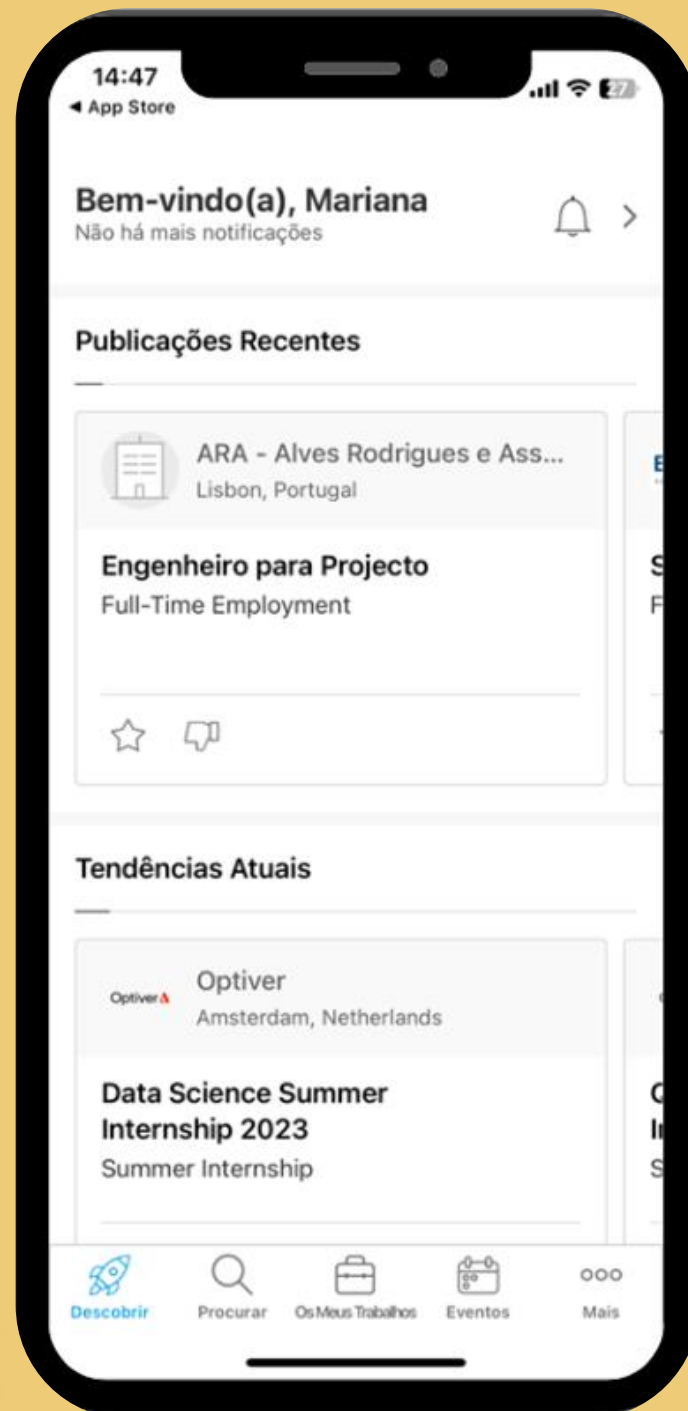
14:47
◂ App Store

27

Bem-vindo(a), Mariana
Não há mais notificações

Publicações Recentes

ARA - Alves Rodrigues e Ass...
Lisbon, Portugal

Engenheiro para Projecto
Full-Time Employment

E

S
F

Tendências Atuais

Optiver
Optiver
Amsterdam, Netherlands

Data Science Summer Internship 2023
Summer Internship

C
I
S

Descobrir
Procurar
Os Meus Trabalhos
Eventos
Mais